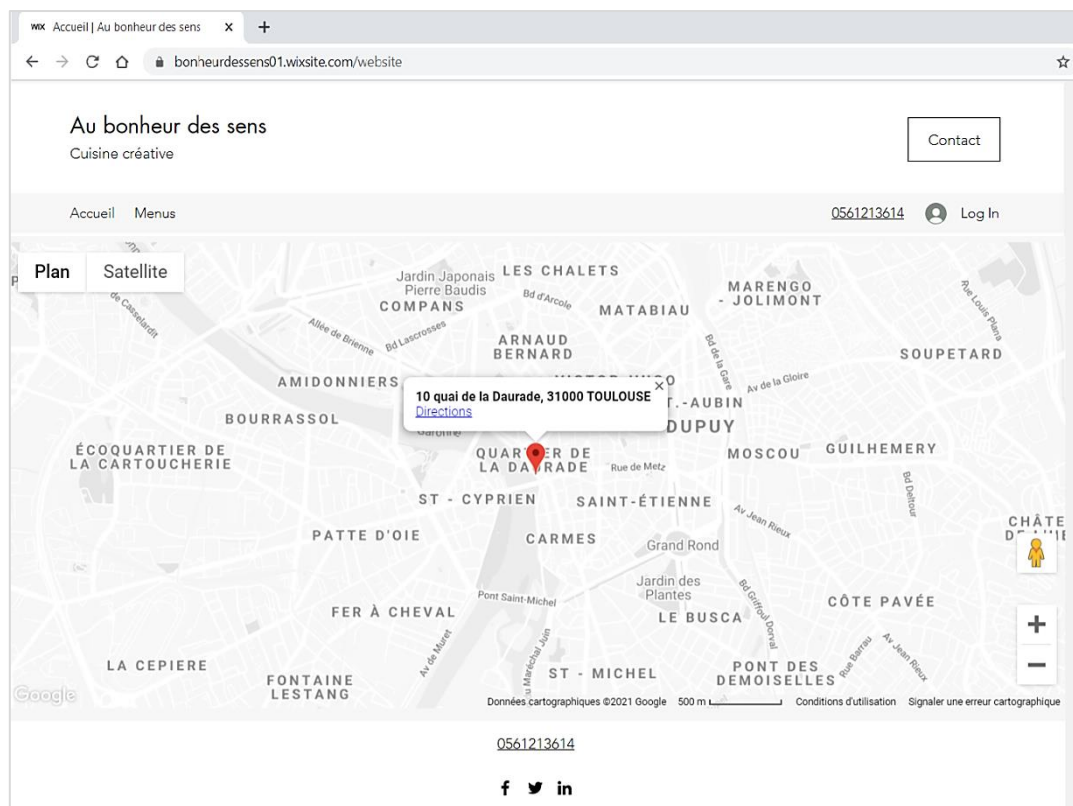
WIX Accueil | Au bonheur des sens ×
+
bonheurdessens01.wixsite.com/website

Au bonheur des sens
Cuisine créative

Contact

Accueil Menus

0561213614 Log In

Plan Satellite

Jardin Japonais Pierre Baudis
LES CHALETS
COMPANS
Bd d'Arcole
MATABIAU
MARENGO - JOLIMONT
de Casselardit
Allée de Brienne
Bd Lascrosses
ARNAUD BERNARD
Bd de la Gare
SOUPETARD
AMIDONNIERS
Av de la Gloire
10 quai de la Daurade, 31000 TOULOUSE
Directions
BOURRASSOL
Garonne
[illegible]-AUBIN
DUPUY
ÉCOQUARTIER DE LA CARTOUCHERIE
QUAR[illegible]ER DE LA DA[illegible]RADE
Rue de Metz
MOSCOU
GUILHEMERY
ST - CYPRIEN
SAINT-ÉTIENNE
Av Jean Rieux
Bd Deltour
PATTE D'OIE
CARMES
Grand Rond
CHÂTE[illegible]
Jardin des Plantes
Pont Saint-Michel
Bd Griffoul Dorval
CÔTE PAVÉE
FER À CHEVAL
LE BUSCA
Av de Muret
Allée Maréchal Juin
Rue Barrau
Av Jean Rieux
LA CEPIERE
ST - MICHEL
PONT DES DEMOISELLES
FONTAINE LESTANG
Google
Données cartographiques ©2021 Google 500 m Conditions d'utilisation Signaler une erreur cartographique

0561213614

f in